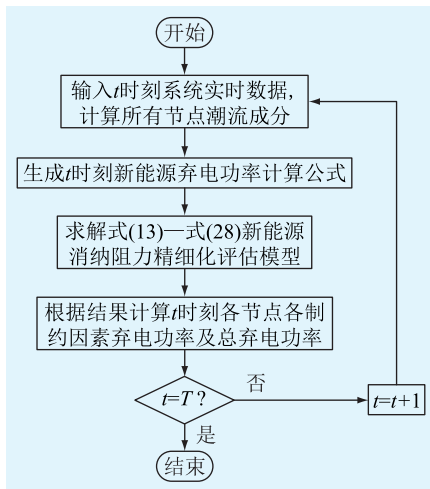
开始

输入$t$时刻系统实时数据，计算所有节点潮流成分

生成$t$时刻新能源弃电功率计算公式

求解式(13)—式(28)新能源消纳阻力精细化评估模型

根据结果计算$t$时刻各节点各制约因素弃电功率及总弃电功率

$t=T$？

否

$t=t+1$

是

结束